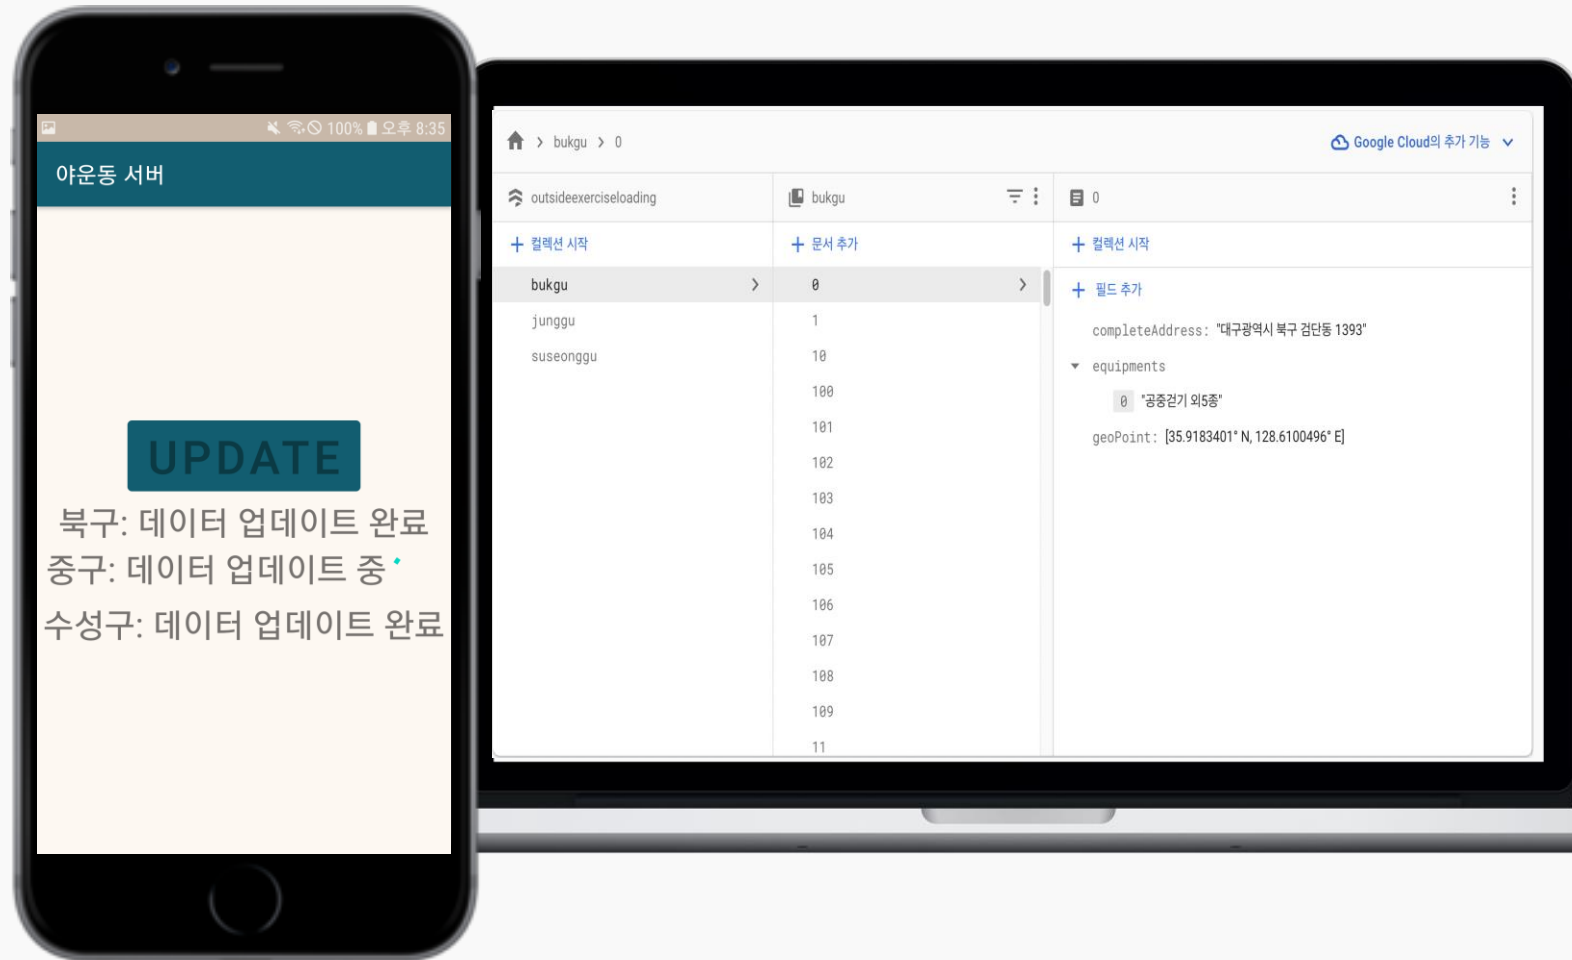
100% 오후 8:35

야운동 서버

UPDATE

북구: 데이터 업데이트 완료
중구: 데이터 업데이트 중
수성구: 데이터 업데이트 완료

bukgu > 0

Google Cloud의 추가 기능

outsideexerciseloading

+ 컬렉션 시작

bukgu
junggu
suseonggu

bukgu

+ 문서 추가

0
1
10
100
101
102
103
104
105
106
107
108
109
11

0

+ 컬렉션 시작

+ 필드 추가

completeAddress: "대구광역시 북구 검단동 1393"

equipments

0 "공중걷기 외5종"

geoPoint: [35.9183401° N, 128.6100496° E]